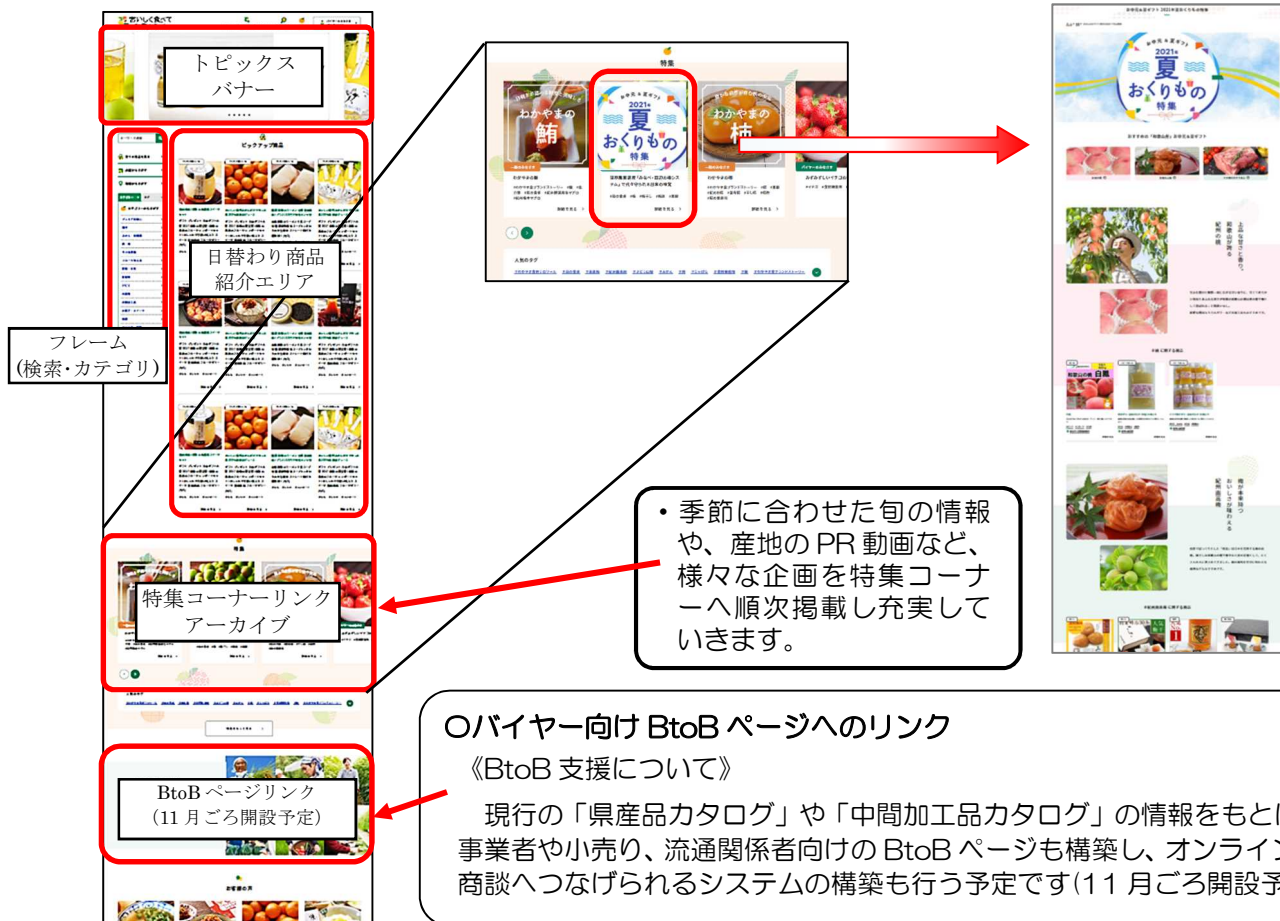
おいしく食べて

トピックス
バナー

ピックアップ商品

日替わり商品
紹介エリア

フレーム
(検索・カテゴリ)

特集

わかやまの
鮪

2021年
夏
おくりもの
特集

わかやまの
柿

人気のタグ

2021年
夏
おくりもの
特集

特集

特集コーナーリンク
アーカイブ

・季節に合わせた旬の情報や、産地の PR 動画など、様々な企画を特集コーナーへ順次掲載し充実していきます。

BtoB ページリンク
(11 月ごろ開設予定)

お客様の声

○バイヤー向け BtoB ページへのリンク
《BtoB 支援について》
現行の「県産品カタログ」や「中間加工品カタログ」の情報をもとに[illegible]事業者や小売り、流通関係者向けの BtoB ページも構築し、オンライン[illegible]商談へつなげられるシステムの構築も行う予定です(11 月ごろ開設予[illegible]